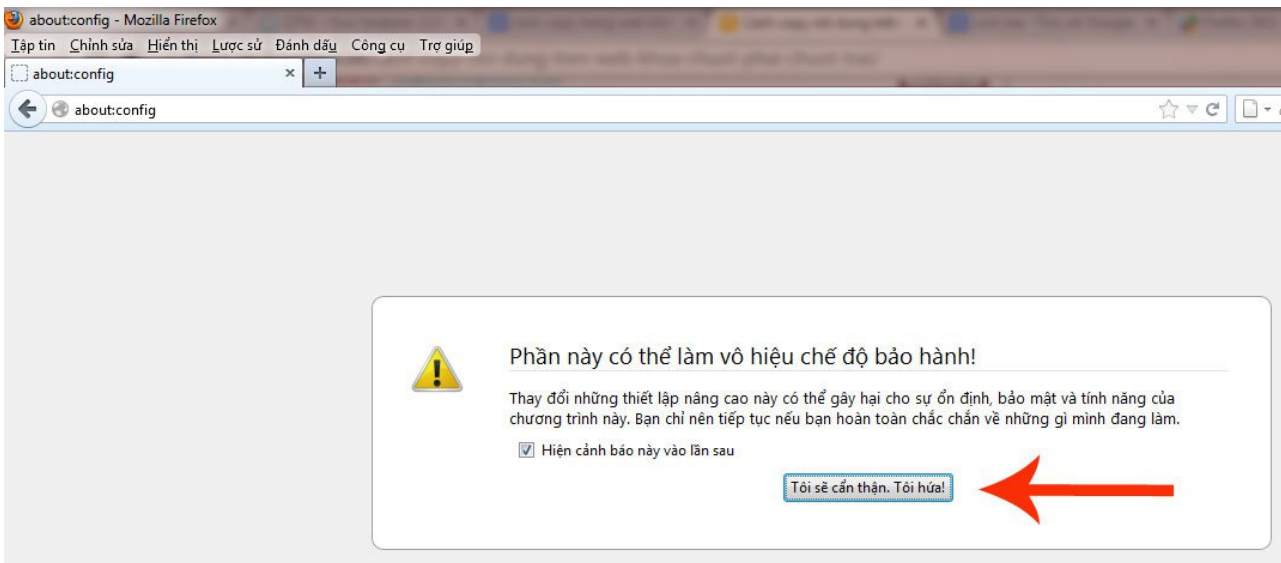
about:config - Mozilla Firefox

Tập tin Chỉnh sửa Hiển thị Lược sử Đánh dấu Công cụ Trợ giúp

about:config ×

about:config

Phần này có thể làm vô hiệu chế độ bảo hành!

Thay đổi những thiết lập nâng cao này có thể gây hại cho sự ổn định, bảo mật và tính năng của chương trình này. Bạn chỉ nên tiếp tục nếu bạn hoàn toàn chắc chắn về những gì mình đang làm.

Hiện cảnh báo này vào lần sau

Tôi sẽ cẩn thận. Tôi hứa!